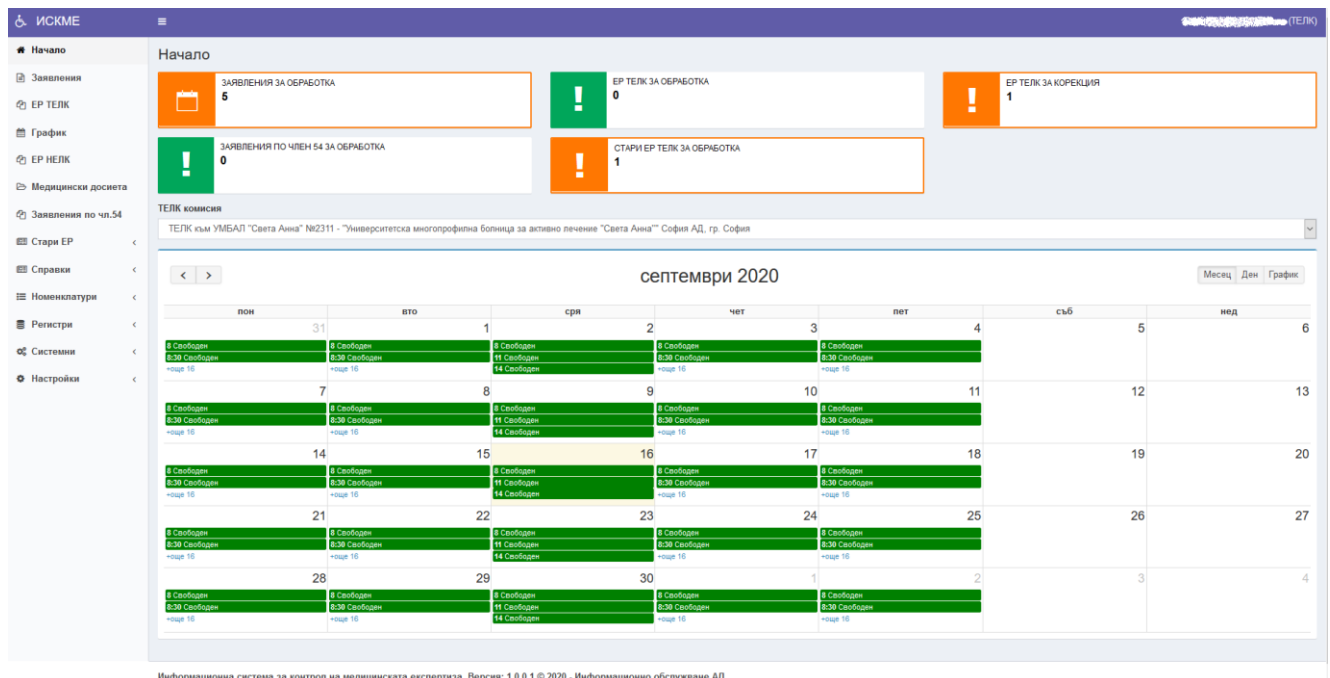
ИСКМЕ

≡

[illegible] (ТЕЛК)

Начало
Заявления
ЕР ТЕЛК
График
ЕР НЕЛК
Медицински досиета
Заявления по чл.54
Стари ЕР ‹
Справки ‹
Номенклатури ‹
Регистри ‹
Системни ‹
Настройки ‹

Начало

ЗАЯВЛЕНИЯ ЗА ОБРАБОТКА
5

ЕР ТЕЛК ЗА ОБРАБОТКА
0

ЕР ТЕЛК ЗА КОРЕКЦИЯ
1

ЗАЯВЛЕНИЯ ПО ЧЛЕН 54 ЗА ОБРАБОТКА
0

СТАРИ ЕР ТЕЛК ЗА ОБРАБОТКА
1

ТЕЛК комисия

ТЕЛК към УМБАЛ "Света Анна" №2311 - "Университетска многопрофилна болница за активно лечение "Света Анна"" София АД, гр. София

‹ ›

септември 2020

Месец Ден График

| пон | вто | сря | чет | пет | съб | нед |
|---|---|---|---|---|---|---|
| 31 8 Свободен 8:30 Свободен +още 16 | 1 8 Свободен 8:30 Свободен +още 16 | 2 8 Свободен 11 Свободен 14 Свободен | 3 8 Свободен 8:30 Свободен +още 16 | 4 8 Свободен 8:30 Свободен +още 16 | 5 | 6 |
| 7 8 Свободен 8:30 Свободен +още 16 | 8 8 Свободен 8:30 Свободен +още 16 | 9 8 Свободен 11 Свободен 14 Свободен | 10 8 Свободен 8:30 Свободен +още 16 | 11 8 Свободен 8:30 Свободен +още 16 | 12 | 13 |
| 14 8 Свободен 8:30 Свободен +още 16 | 15 8 Свободен 8:30 Свободен +още 16 | 16 8 Свободен 11 Свободен 14 Свободен | 17 8 Свободен 8:30 Свободен +още 16 | 18 8 Свободен 8:30 Свободен +още 16 | 19 | 20 |
| 21 8 Свободен 8:30 Свободен +още 16 | 22 8 Свободен 8:30 Свободен +още 16 | 23 8 Свободен 11 Свободен 14 Свободен | 24 8 Свободен 8:30 Свободен +още 16 | 25 8 Свободен 8:30 Свободен +още 16 | 26 | 27 |
| 28 8 Свободен 8:30 Свободен +още 16 | 29 8 Свободен 8:30 Свободен +още 16 | 30 8 Свободен 11 Свободен 14 Свободен | 1 8 Свободен 8:30 Свободен +още 16 | 2 8 Свободен 8:30 Свободен +още 16 | 3 | 4 |

Информационна система за контрол на медицинската експертиза. Версия: 1.0.0.1 © 2020 - Информационно обслужване АД